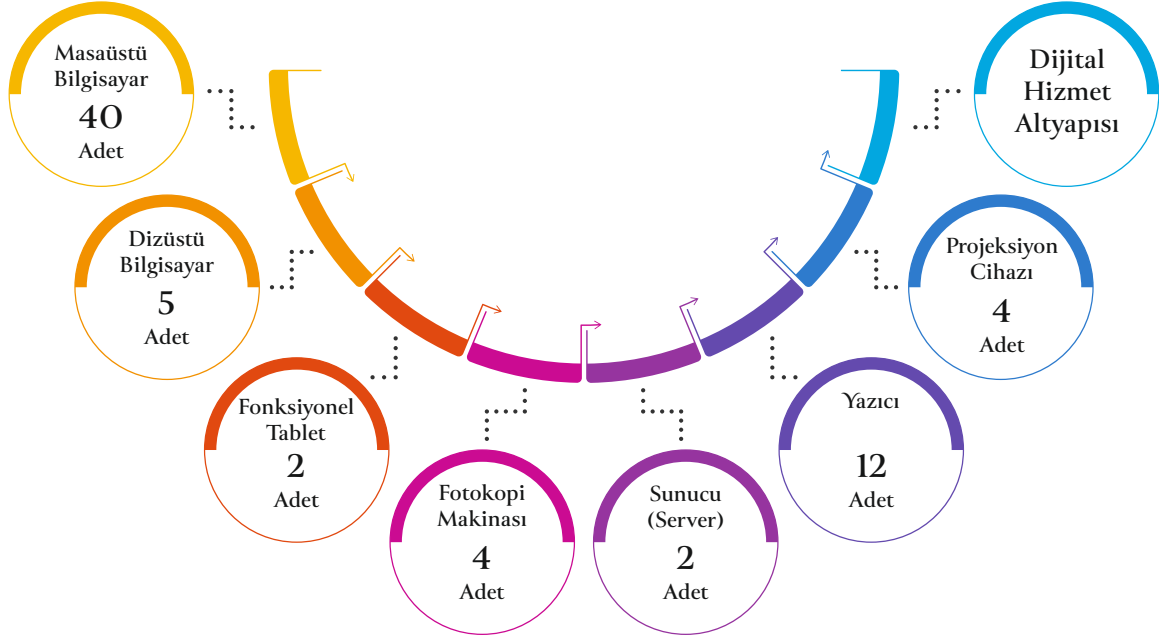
Masaüstü Bilgisayar
40
Adet

Dizüstü Bilgisayar
5
Adet

Fonksiyonel Tablet
2
Adet

Fotokopi Makinası
4
Adet

Sunucu (Server)
2
Adet

Yazıcı
12
Adet

Projeksiyon Cihazı
4
Adet

Dijital Hizmet Altyapısı